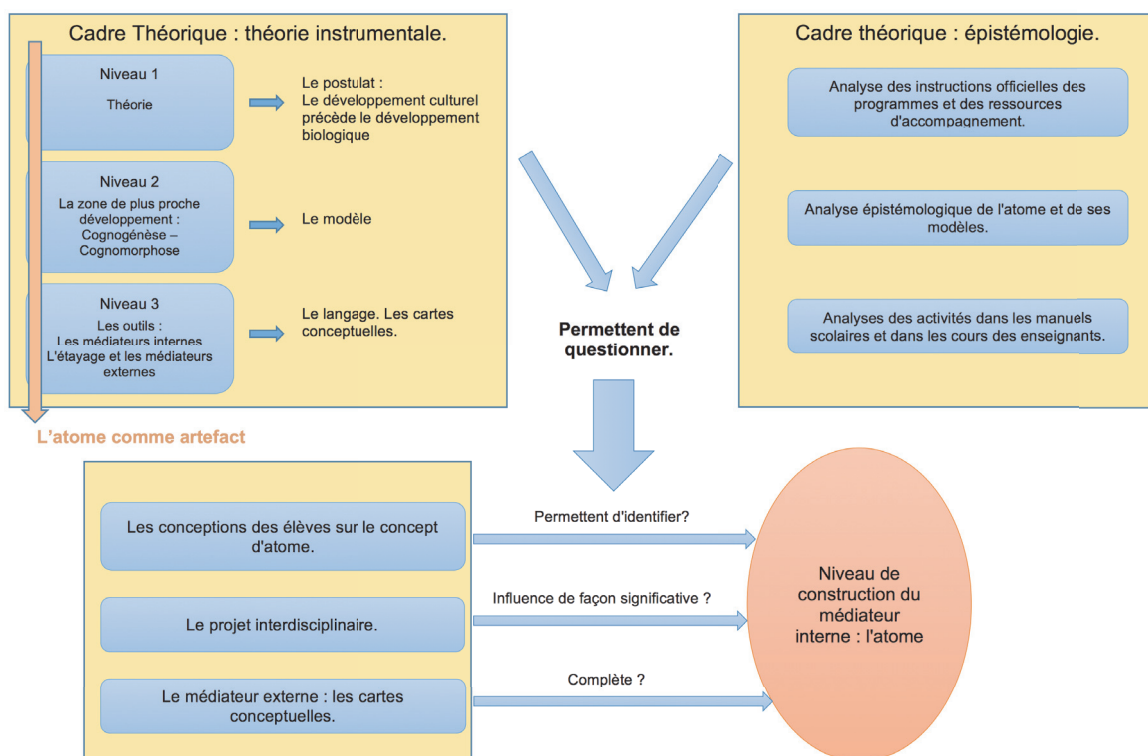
Cadre Théorique : théorie instrumentale.

Niveau 1

Théorie

Le postulat : Le développement culturel précède le développement biologique

Niveau 2

La zone de plus proche développement : Cognogénèse – Cognomorphose

Le modèle

Niveau 3

Les outils : Les médiateurs internes L'étayage et les médiateurs externes

Le langage. Les cartes conceptuelles.

L'atome comme artefact

Cadre théorique : épistémologie.

Analyse des instructions officielles des programmes et des ressources d'accompagnement.

Analyse épistémologique de l'atome et de ses modèles.

Analyses des activités dans les manuels scolaires et dans les cours des enseignants.

Permettent de questionner.

Les conceptions des élèves sur le concept d'atome.

Permettent d'identifier?

Le projet interdisciplinaire.

Influence de façon significative ?

Le médiateur externe : les cartes conceptuelles.

Complète ?

Niveau de construction du médiateur interne : l'atome